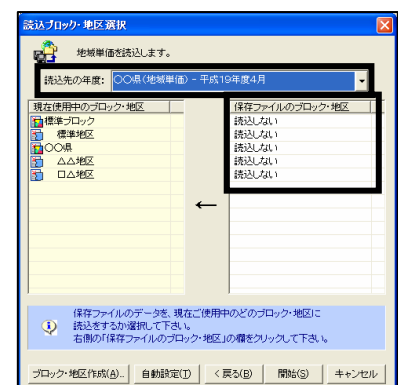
読込ブロック・地区選択

地域単価を読込します。

読込先の年度: ○○県(地域単価) - 平成19年度4月

| 現在使用中のブロック・地区 | 保存ファイルのブロック・地区 |
|---|---|
| 標準ブロック | 読込しない |
| 標準地区 | 読込しない |
| ○○県 | 読込しない |
| △△地区 | 読込しない |
| ロ△地区 | 読込しない |

←

保存ファイルのデータを、現在ご使用中のどのブロック・地区に読込するか選択して下さい。
右側の「保存ファイルのブロック・地区」の欄をクリックして下さい。

ブロック・地区作成(A)... 自動設定(T) < 戻る(B) 開始(S) キャンセル